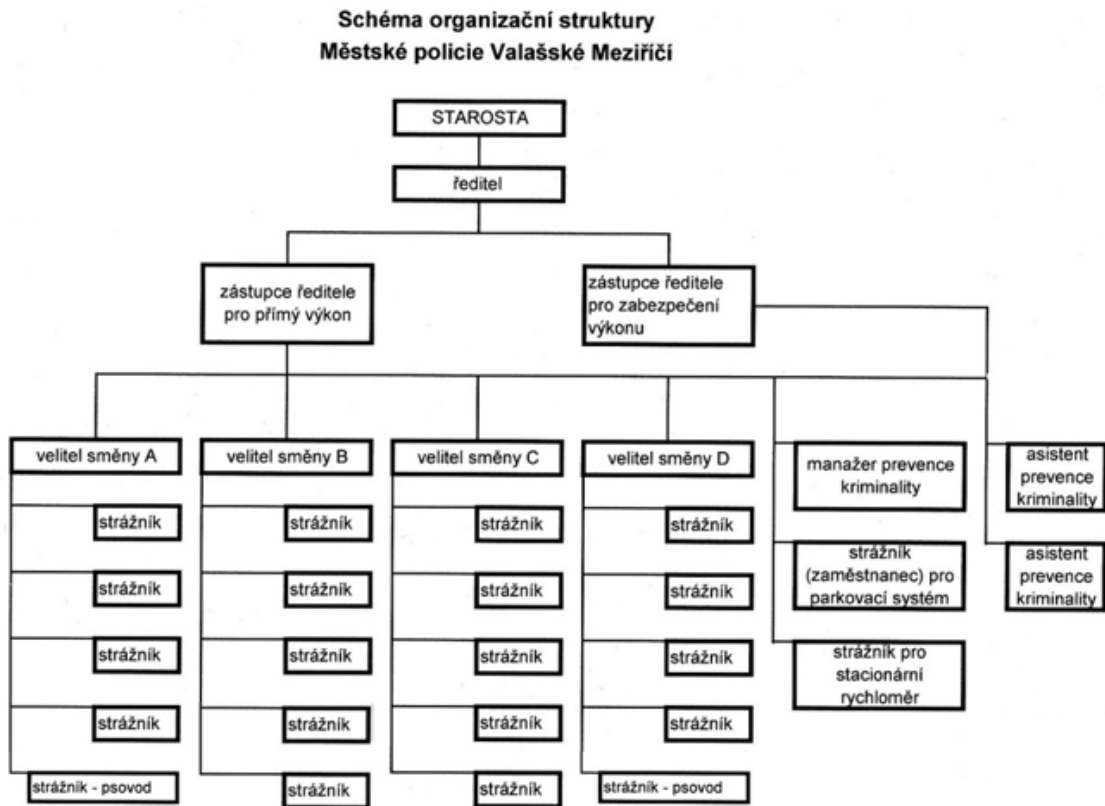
Schéma organizační struktury
Městské policie Valašské Meziříčí

STAROSTA

ředitel

zástupce ředitele pro přímý výkon

zástupce ředitele pro zabezpečení výkonu

velitel směny A

strážník

strážník

strážník

strážník

strážník - psovod

velitel směny B

strážník

strážník

strážník

strážník

strážník

velitel směny C

strážník

strážník

strážník

strážník

strážník

velitel směny D

strážník

strážník

strážník

strážník

strážník - psovod

manažer prevence kriminality

strážník (zaměstnanec) pro parkovací systém

strážník pro stacionární rychloměr

asistent prevence kriminality

asistent prevence kriminality